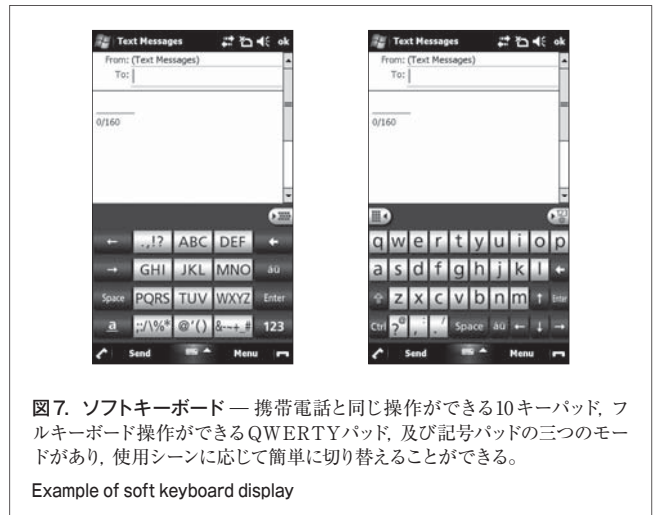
Text Messages ok
From: (Text Messages)
To:
0/160
← .,!? ABC DEF ←
→ GHI JKL MNO aü
Space PQRS TUV WXYZ Enter
a ;:/\%* @'() &~+# 123
Send Menu

Text Messages ok
From: (Text Messages)
To:
0/160
q w e r t y u i o p
a s d f g h j k l ←
z x c v b n m ↑ Enter
Ctrl ? , . / Space aü ← ↓ →
Send Menu

図7. ソフトキーボード — 携帯電話と同じ操作ができる10キーパッド，フルキーボード操作ができるQWERTYパッド，及び記号パッドの三つのモードがあり，使用シーンに応じて簡単に切り替えることができる。

Example of soft keyboard display